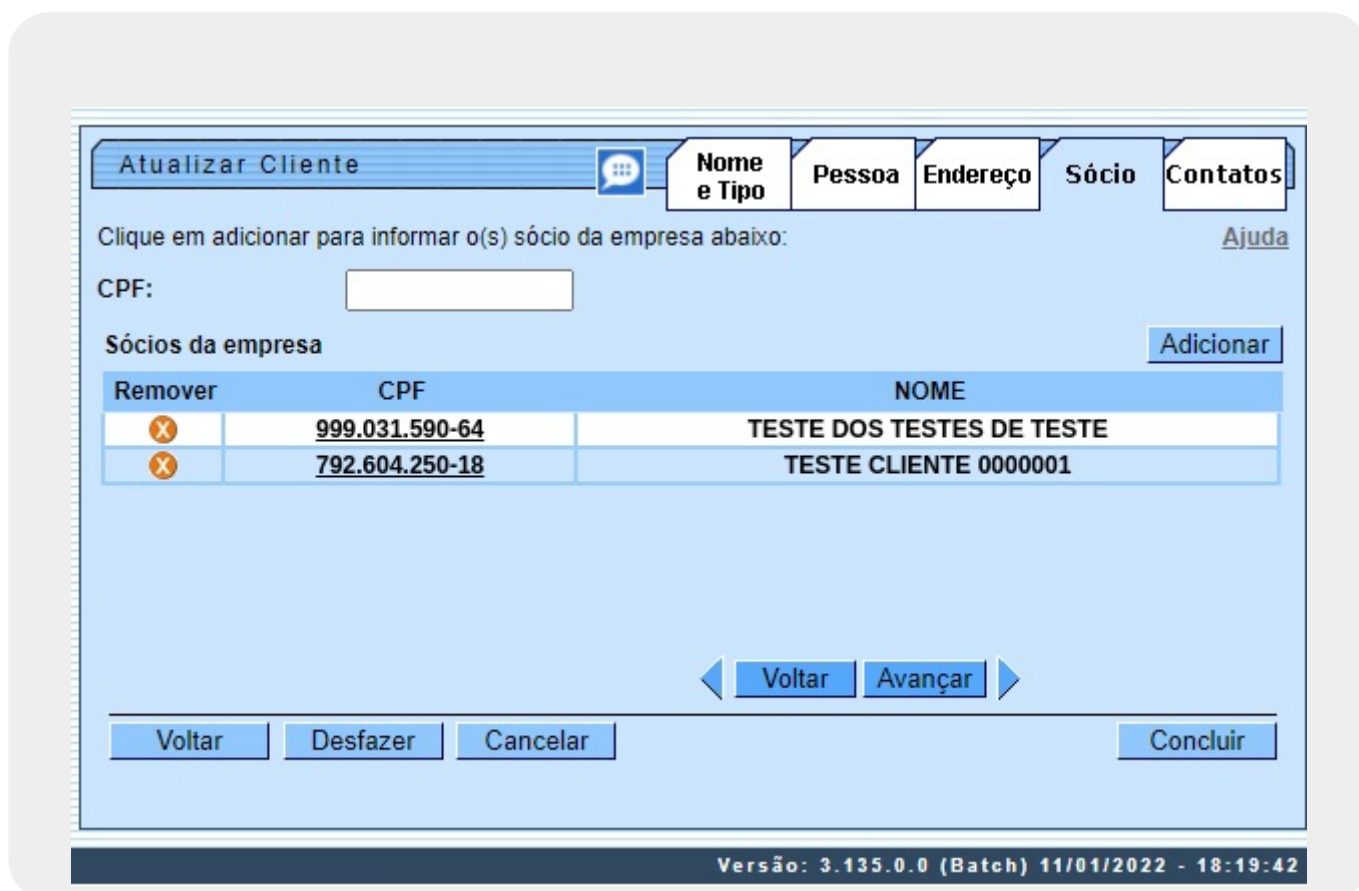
Atualizar Cliente

Nome e Tipo | Pessoa | Endereço | Sócio | Contatos

Clique em adicionar para informar o(s) sócio da empresa abaixo:

Ajuda

CPF:

Sócios da empresa

Adicionar

| Remover | CPF | NOME |
|---|---|---|
| X | 999.031.590-64 | TESTE DOS TESTES DE TESTE |
| X | 792.604.250-18 | TESTE CLIENTE 0000001 |

Voltar | Avançar

Voltar | Desfazer | Cancelar | Concluir

Versão: 3.135.0.0 (Batch) 11/01/2022 - 18:19:42